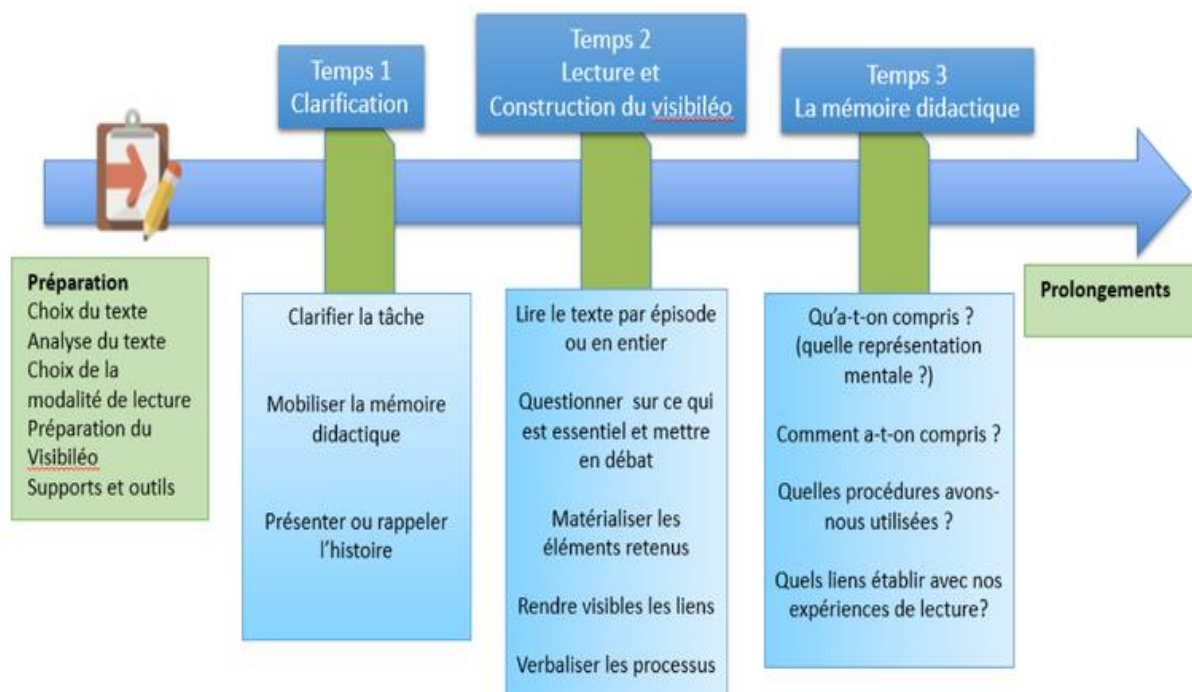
Temps 1
Clarification

Temps 2
Lecture et
Construction du visibiléo

Temps 3
La mémoire didactique

Préparation
Choix du texte
Analyse du texte
Choix de la modalité de lecture
Préparation du Visibiléo
Supports et outils

Clarifier la tâche

Mobiliser la mémoire didactique

Présenter ou rappeler l'histoire

Lire le texte par épisode ou en entier

Questionner sur ce qui est essentiel et mettre en débat

Matérialiser les éléments retenus

Rendre visibles les liens

Verbaliser les processus

Qu'a-t-on compris ? (quelle représentation mentale ?)

Comment a-t-on compris ?

Quelles procédures avons-nous utilisées ?

Quels liens établir avec nos expériences de lecture?

Prolongements